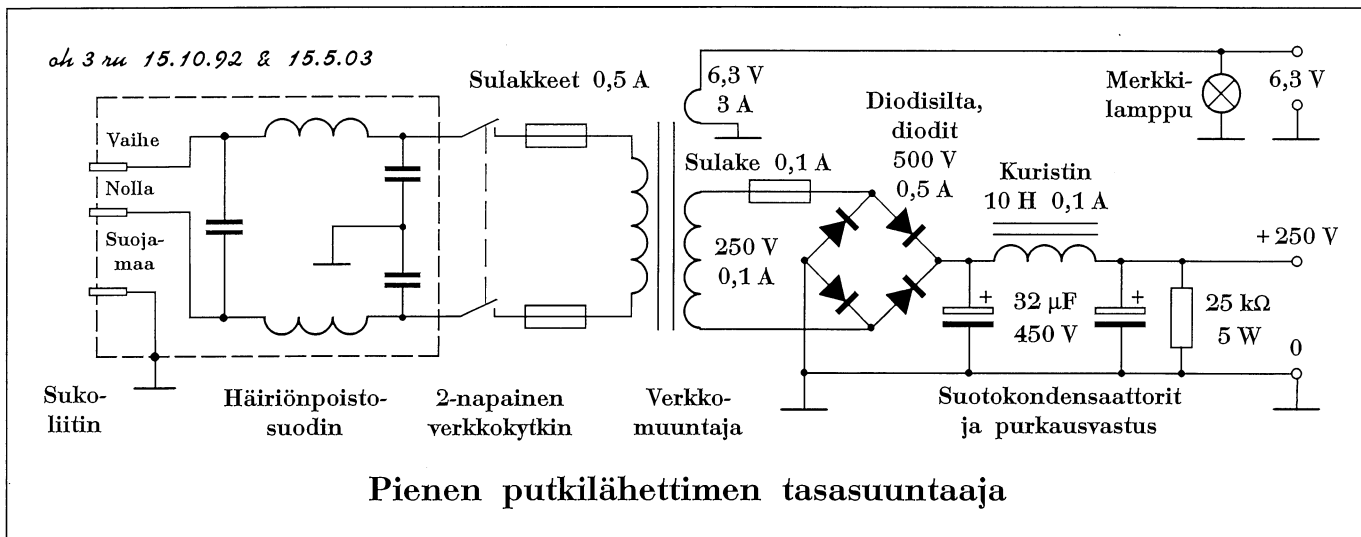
oh 3 ru 15.10.92 & 15.5.03

Sulakkeet 0,5 A

6,3 V
3 A

Merkkilamppu

6,3 V

Diodisilta, diodit
500 V
0,5 A

Vaihe

Nolla

Suojamaa

Sulake 0,1 A

Kuristin
10 H 0,1 A

+ 250 V

250 V
0,1 A

32 µF
450 V

25 kΩ
5 W

0

Sukoliitin

Häiriönpoistosuodin

2-napainen verkkokytkin

Verkkomuuntaja

Suotokondensaattorit ja purkausvastus

Pienen putkilähettimen tasasuuntaaja